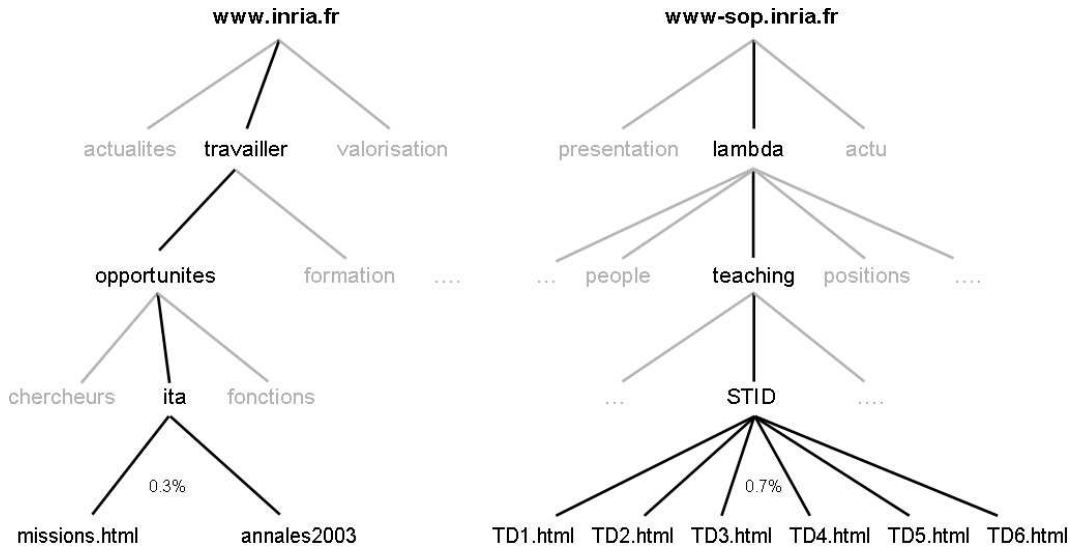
www.inria.fr

actualites travailler valorisation

opportunites formation ....

chercheurs ita fonctions

0.3%

missions.html annales2003

www-sop.inria.fr

presentation lambda actu

... people teaching positions ....

... STID ....

0.7%

TD1.html TD2.html TD3.html TD4.html TD5.html TD6.html